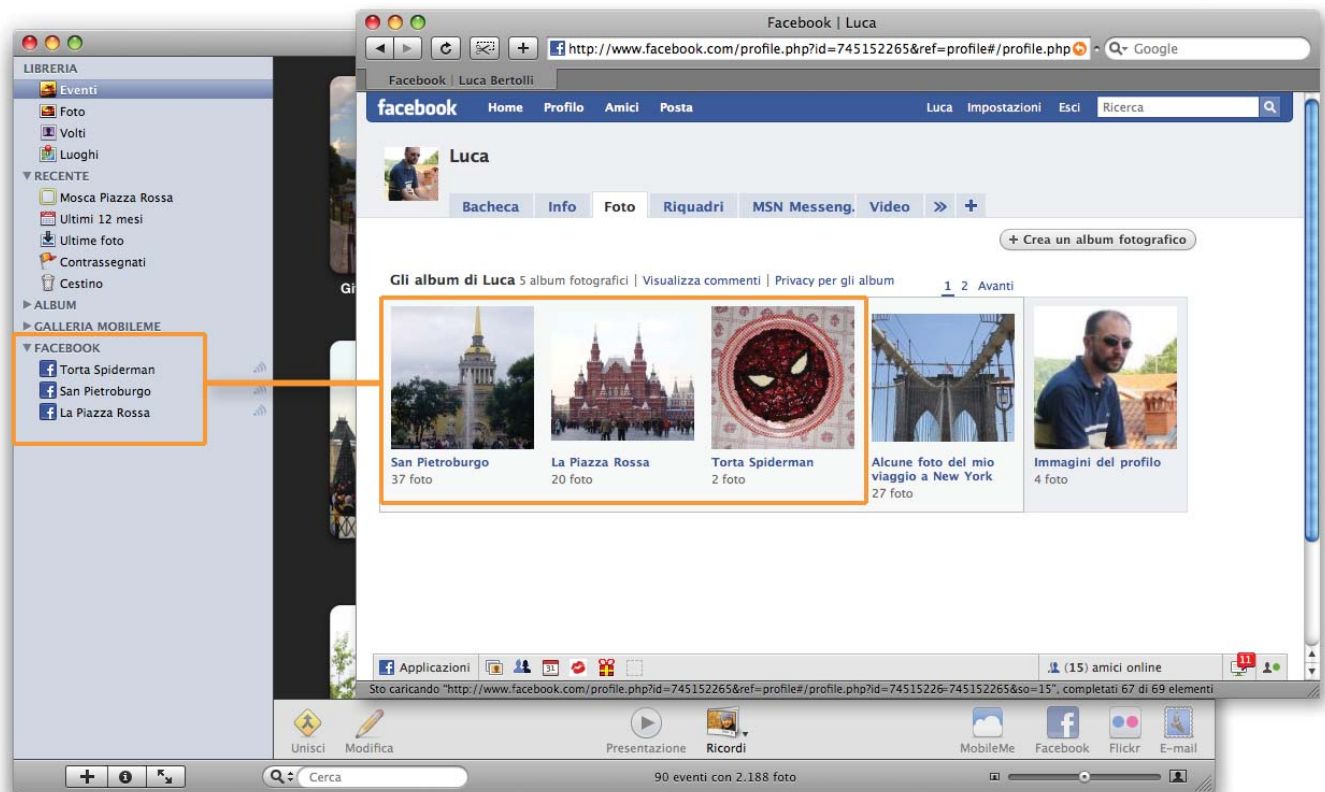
LIBRERIA
Eventi
Foto
Volti
Luoghi
▼RECENTE
Mosca Piazza Rossa
Ultimi 12 mesi
Ultime foto
Contrassegnati
Cestino
▶ALBUM
▶GALLERIA MOBILEME
▼FACEBOOK
Torta Spiderman
San Pietroburgo
La Piazza Rossa

Facebook | Luca
http://www.facebook.com/profile.php?id=745152265&ref=profile#/profile.php
Google
Facebook | Luca Bertolli

facebook Home Profilo Amici Posta Luca Impostazioni Esci Ricerca

Luca

Bacheca Info Foto Riquadri MSN Messeng. Video » +

+ Crea un album fotografico

Gli album di Luca 5 album fotografici | Visualizza commenti | Privacy per gli album 1 2 Avanti

San Pietroburgo
37 foto

La Piazza Rossa
20 foto

Torta Spiderman
2 foto

Alcune foto del mio viaggio a New York
27 foto

Immagini del profilo
4 foto

Applicazioni (15) amici online 11

Sto caricando "http://www.facebook.com/profile.php?id=745152265&ref=profile#/profile.php?id=74515226-745152265&so=15", completati 67 di 69 elementi

Gi

Unisci Modifica Presentazione Ricordi MobileMe Facebook Flickr E-mail

Cerca 90 eventi con 2.188 foto